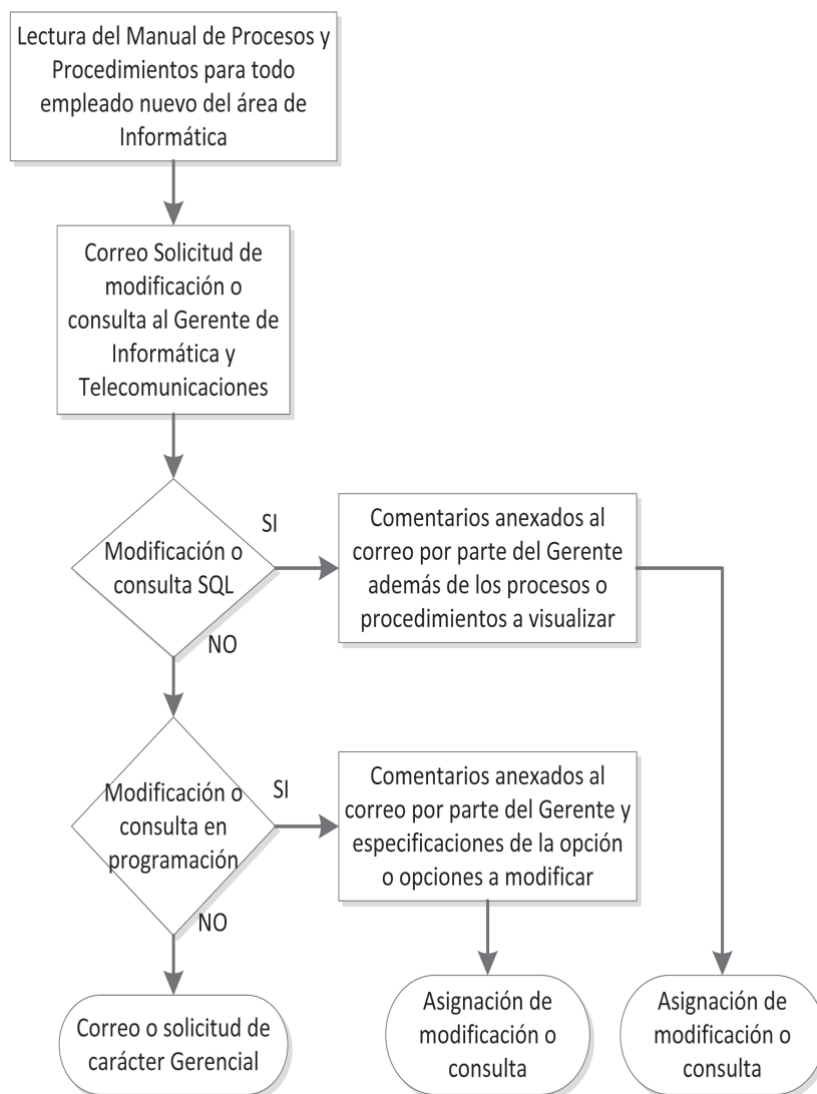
Lectura del Manual de Procesos y Procedimientos para todo empleado nuevo del área de Informática

Correo Solicitud de modificación o consulta al Gerente de Informática y Telecomunicaciones

Modificación o consulta SQL

SI

Comentarios anexados al correo por parte del Gerente además de los procesos o procedimientos a visualizar

NO

Modificación o consulta en programación

SI

Comentarios anexados al correo por parte del Gerente y especificaciones de la opción o opciones a modificar

NO

Correo o solicitud de carácter Gerencial

Asignación de modificación o consulta

Asignación de modificación o consulta